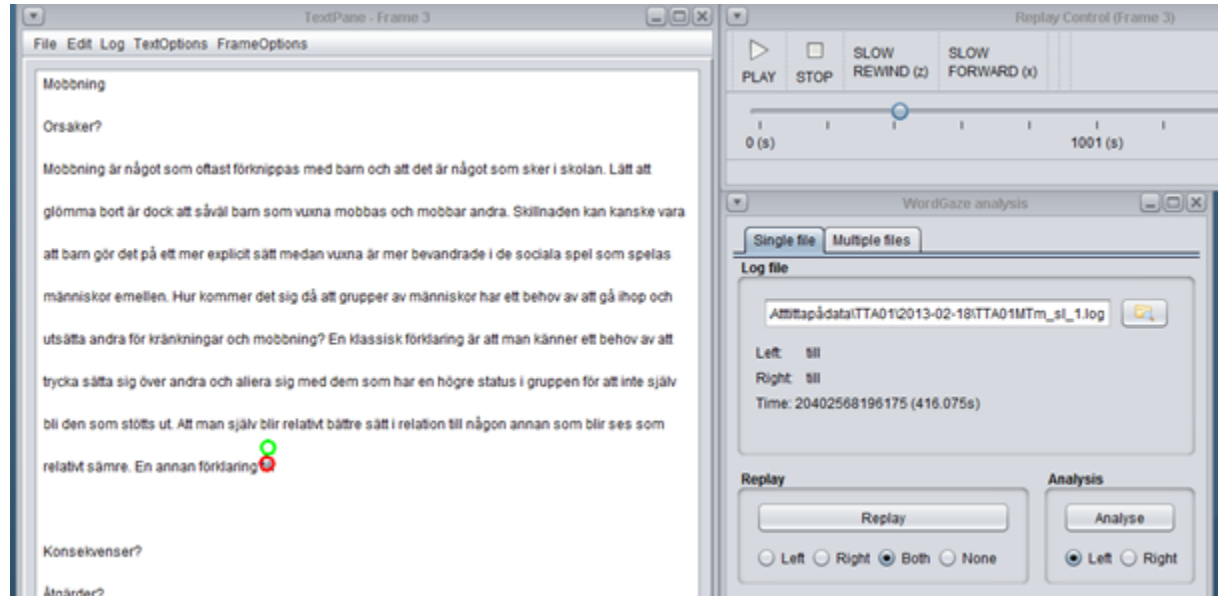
TextPane - Frame 3

File Edit Log TextOptions FrameOptions

Mobbning

Orsaker?

Mobbning är något som oftast förknippas med barn och att det är något som sker i skolan. Lätt att glömma bort är dock att såväl barn som vuxna mobbas och mobbar andra. Skillnaden kan kanske vara att barn gör det på ett mer explicit sätt medan vuxna är mer bevandrade i de sociala spel som spelas människor emellen. Hur kommer det sig då att grupper av människor har ett behov av att gå ihop och utsätta andra för kränkningar och mobbning? En klassisk förklaring är att man känner ett behov av att trycka sätta sig över andra och alliera sig med dem som har en högre status i gruppen för att inte själv bli den som stötts ut. Att man själv blir relativt bättre sätt i relation till någon annan som blir ses som relativt sämre. En annan förklaring

Konsekvenser?

Åtgärder?

Replay Control (Frame 3)

PLAY STOP SLOW REWIND (z) SLOW FORWARD (x)

0 (s) 1001 (s)

WordGaze analysis

Single file Multiple files

Log file

Atttittapådata\TTA01\2013-02-18\TTA01MTm_sl_1.log

Left: till
Right: till
Time: 20402568196175 (416.075s)

Replay

Replay

Left Right Both None

Analysis

Analyse

Left Right